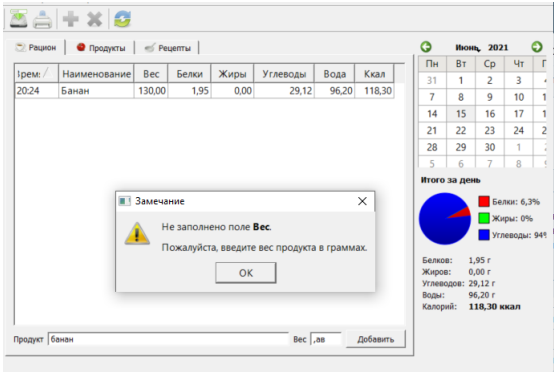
Рацион | Продукты | Рецепты

| Время | Наименование | Вес | Белки | Жиры | Углеводы | Вода | Ккал |
|---|---|---|---|---|---|---|---|
| 20:24 | Банан | 130,00 | 1,95 | 0,00 | 29,12 | 96,20 | 118,30 |

Июнь, 2021

| Пн | Вт | Ср | Чт | П |
|---|---|---|---|---|
| 31 | 1 | 2 | 3 | 4 |
| 7 | 8 | 9 | 10 | 1 |
| 14 | 15 | 16 | 17 | 1 |
| 21 | 22 | 23 | 24 | 2 |
| 28 | 29 | 30 | 1 | 2 |
| 5 | 6 | 7 | 8 | 9 |

Итого за день

Белки: 6,3%
Жиры: 0%
Углеводы: 94

Белков: 1,95 г
Жиров: 0,00 г
Углеводов: 29,12 г
Воды: 96,20 г
Калорий: 118,30 ккал

Замечание

Не заполнено поле Вес.

Пожалуйста, введите вес продукта в граммах.

OK

Продукт банан Вес ,ав Добавить